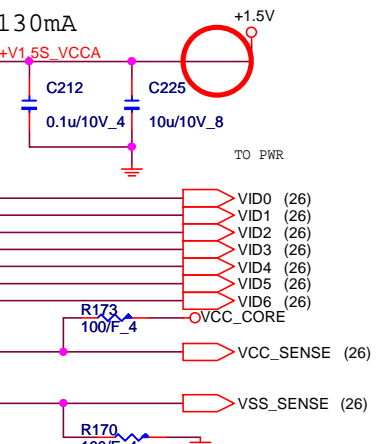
130mA

+1.5V

+V1.5S_VCCA

C212

0.1u/10V_4

C225

10u/10V_8

TO PWR

VID0 (26)

VID1 (26)

VID2 (26)

VID3 (26)

VID4 (26)

VID5 (26)

VID6 (26)

R173

100/F_4

VCC_CORE

VCC_SENSE (26)

VSS_SENSE (26)

R170

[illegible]